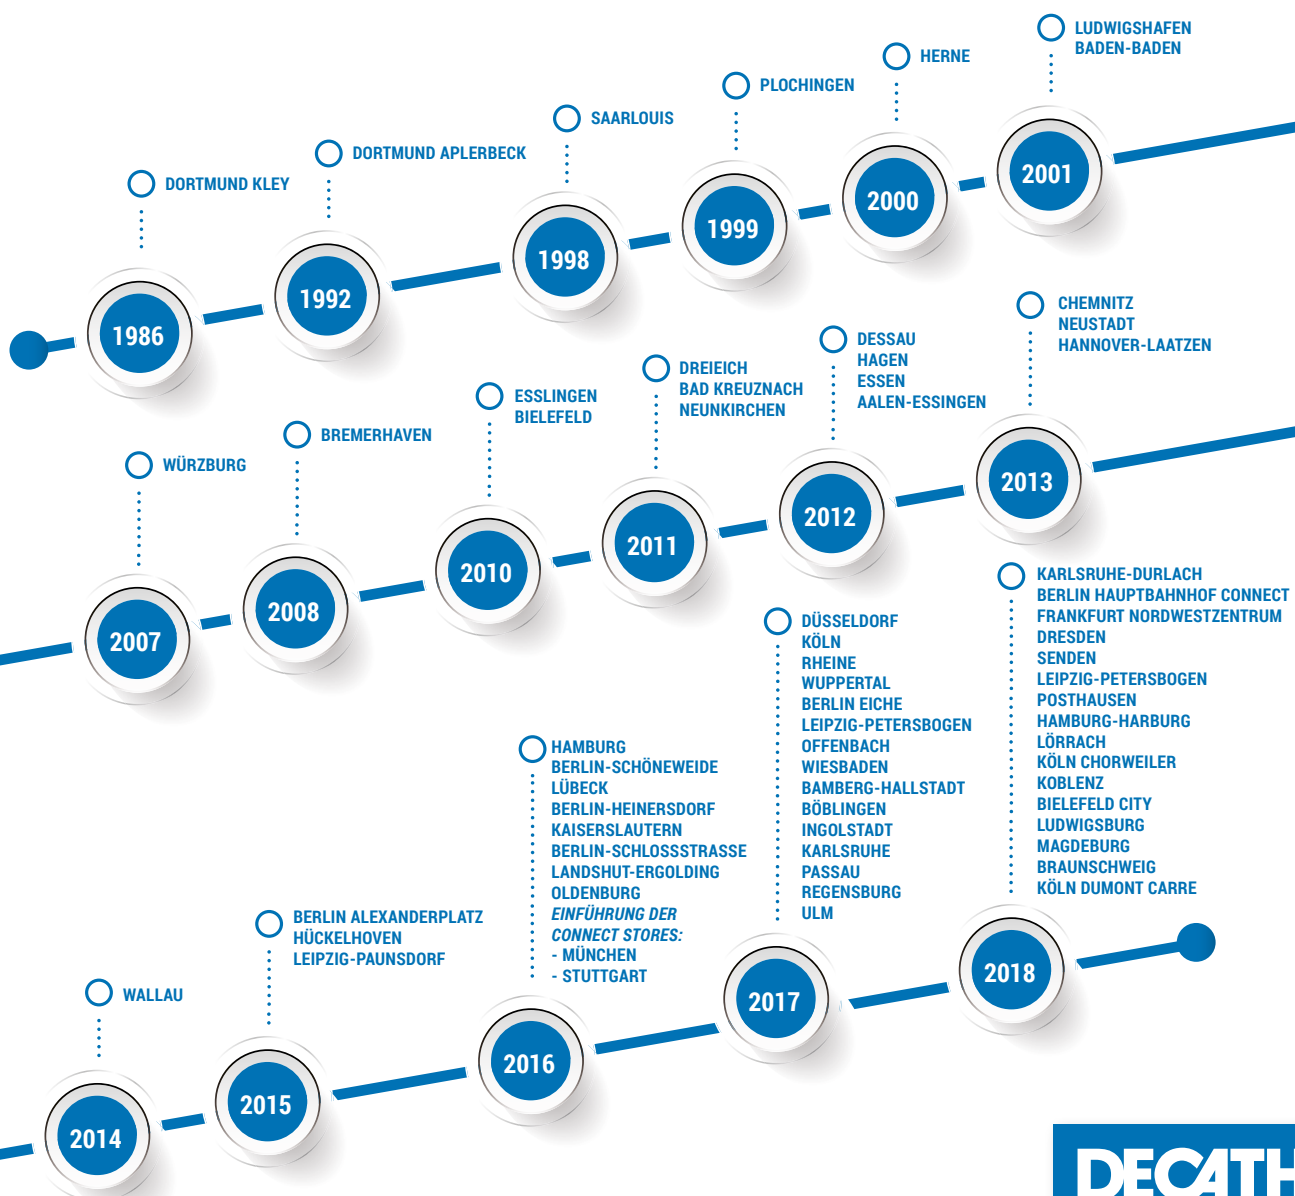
LUDWIGSHAFEN
BADEN-BADEN

HERNE

PLOCHINGEN

SAARLOUIS

DORTMUND APLERBECK

DORTMUND KLEY

1986

1992

1998

1999

2000

2001

CHEMNITZ
NEUSTADT
HANNOVER-LAATZEN

DESSAU
HAGEN
ESSEN
AALEN-ESSINGEN

DREIEICH
BAD KREUZNACH
NEUNKIRCHEN

ESSLINGEN
BIELEFELD

BREMERHAVEN

WÜRZBURG

2007

2008

2010

2011

2012

2013

KARLSRUHE-DURLACH
BERLIN HAUPTBAHNHOF CONNECT
FRANKFURT NORDWESTZENTRUM
DRESDEN
SENDEN
LEIPZIG-PETERSBOGEN
POSTHAUSEN
HAMBURG-HARBURG
LÖRRACH
KÖLN CHORWEILER
KOBLENZ
BIELEFELD CITY
LUDWIGSBURG
MAGDEBURG
BRAUNSCHWEIG
KÖLN DUMONT CARRE

DÜSSELDORF
KÖLN
RHEINE
WUPPERTAL
BERLIN EICHE
LEIPZIG-PETERSBOGEN
OFFENBACH
WIESBADEN
BAMBERG-HALLSTADT
BÖBLINGEN
INGOLSTADT
KARLSRUHE
PASSAU
REGENSBURG
ULM

HAMBURG
BERLIN-SCHÖNEWEIDE
LÜBECK
BERLIN-HEINERSDORF
KAISERSLAUTERN
BERLIN-SCHLOSSSTRASSE
LANDSHUT-ERGOLDING
OLDENBURG
EINFÜHRUNG DER CONNECT STORES:
- MÜNCHEN
- STUTTGART

BERLIN ALEXANDERPLATZ
HÜCKELHOVEN
LEIPZIG-PAUNSDORF

WALLAU

2014

2015

2016

2017

2018

DECATH